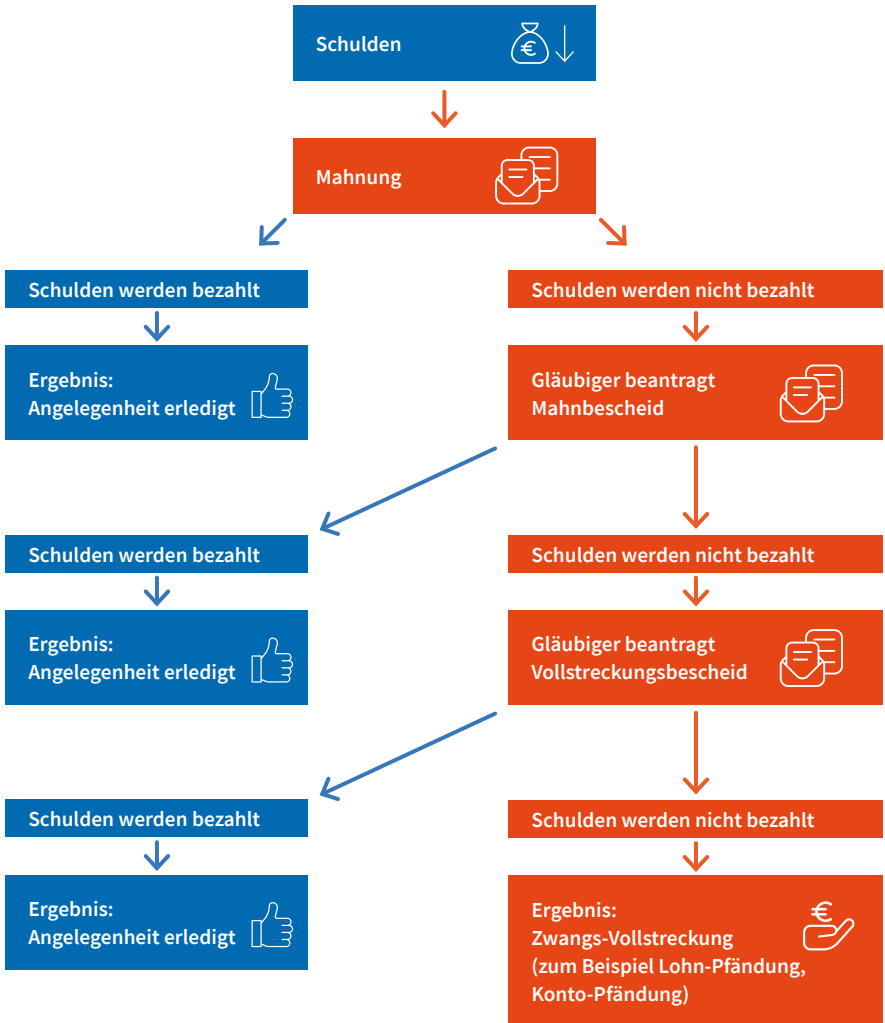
Schulden

Mahnung

Schulden werden bezahlt

Ergebnis:
Angelegenheit erledigt

Schulden werden nicht bezahlt

Gläubiger beantragt
Mahnbescheid

Schulden werden bezahlt

Ergebnis:
Angelegenheit erledigt

Schulden werden nicht bezahlt

Gläubiger beantragt
Vollstreckungsbescheid

Schulden werden bezahlt

Ergebnis:
Angelegenheit erledigt

Schulden werden nicht bezahlt

Ergebnis:
Zwangs-Vollstreckung
(zum Beispiel Lohn-Pfändung,
Konto-Pfändung)